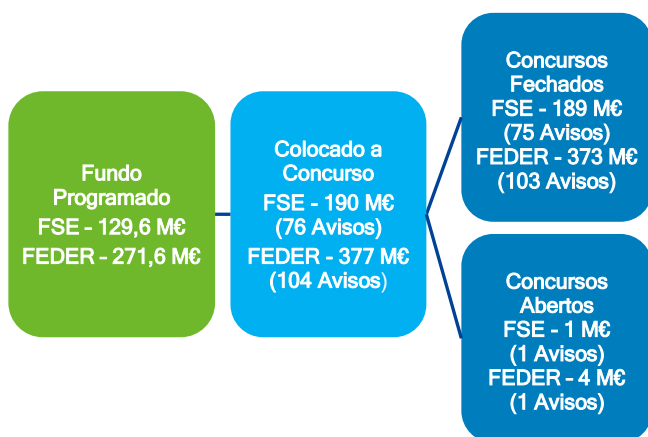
Fundo Programado
FSE - 129,6 M€
FEDER - 271,6 M€

Colocado a Concurso
FSE - 190 M€
(76 Avisos)
FEDER - 377 M€
(104 Avisos)

Concursos Fechados
FSE - 189 M€
(75 Avisos)
FEDER - 373 M€
(103 Avisos)

Concursos Abertos
FSE - 1 M€
(1 Avisos)
FEDER - 4 M€
(1 Avisos)